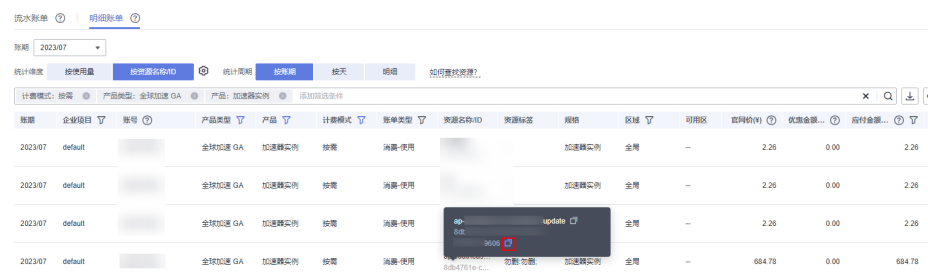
流水账单 ⓘ 明细账单 ⓘ

账期 2023/07

统计维度 按使用量 按资源名称/ID 统计周期 按账期 按天 明细 如何查找资源?

计费模式: 按需 产品类型: 全球加速 GA 产品: 加速器实例 添加筛选条件

| 账期 | 企业项目 | 账号 | 产品类型 | 产品 | 计费模式 | 账单类型 | 资源名称/ID | 资源标签 | 规格 | 区域 | 可用区 | 官网价(¥) | 优惠金额... | 应付金额... |
|---|---|---|---|---|---|---|---|---|---|---|---|---|---|---|
| 2023/07 | default | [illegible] | 全球加速 GA | 加速器实例 | 按需 | 消费-使用 | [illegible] | | 加速器实例 | 全局 | -- | 2.26 | 0.00 | 2.26 |
| 2023/07 | default | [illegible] | 全球加速 GA | 加速器实例 | 按需 | 消费-使用 | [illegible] | | 加速器实例 | 全局 | -- | 2.26 | 0.00 | 2.26 |
| 2023/07 | default | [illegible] | 全球加速 GA | 加速器实例 | 按需 | 消费-使用 | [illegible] | | 加速器实例 | 全局 | -- | 2.26 | 0.00 | 2.26 |
| 2023/07 | default | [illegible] | 全球加速 GA | 加速器实例 | 按需 | 消费-使用 | 8db4761e-c... | 勿删:勿删 | 加速器实例 | 全局 | -- | 684.78 | 0.00 | 684.78 |

ap-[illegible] update
8dt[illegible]
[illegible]9606